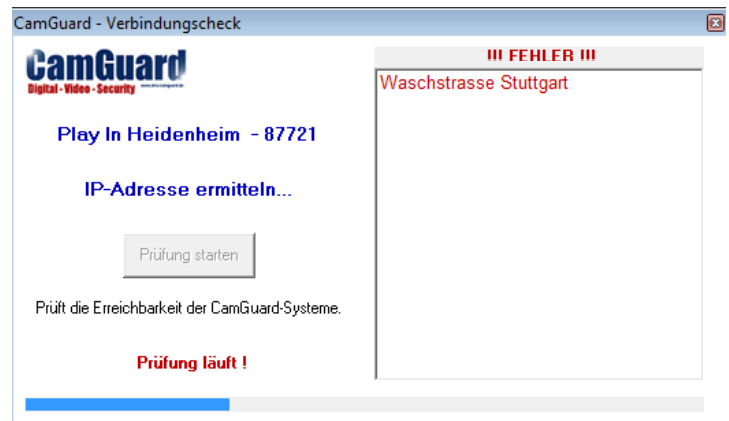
CamGuard - Verbindungscheck

CamGuard
Digital - Video - Security

Play In Heidenheim - 87721

IP-Adresse ermitteln...

Prüfung starten

Prüft die Erreichbarkeit der CamGuard-Systeme.

Prüfung läuft !

!!! FEHLER !!!

Waschstrasse Stuttgart